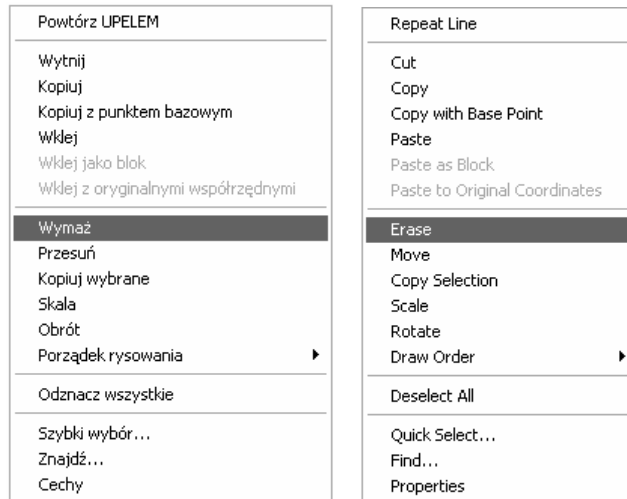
Powtórz UPELEM

Wytnij
Kopiuj
Kopiuj z punktem bazowym
Wklej
Wklej jako blok
Wklej z oryginalnymi współrzędnymi

Wymaż
Przesuń
Kopiuj wybrane
Skala
Obrót
Porządek rysowania

Odznacz wszystkie

Szybki wybór...
Znajdź...
Cechy

Repeat Line

Cut
Copy
Copy with Base Point
Paste
Paste as Block
Paste to Original Coordinates

Erase
Move
Copy Selection
Scale
Rotate
Draw Order

Deselect All

Quick Select...
Find...
Properties